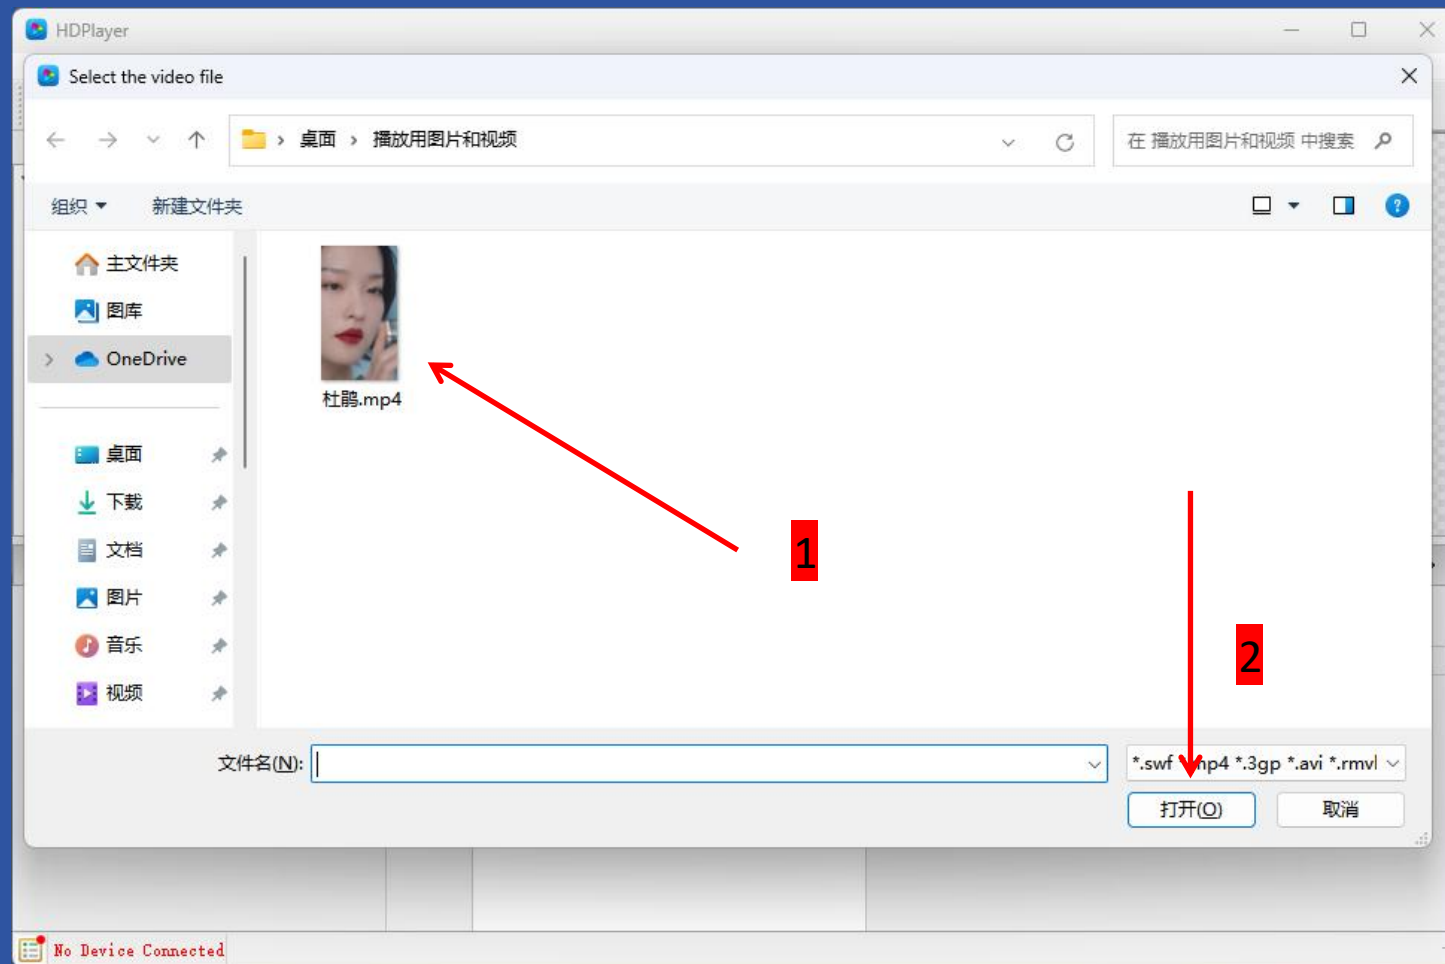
HDPlayer

Select the video file

桌面 › 播放用图片和视频

在 播放用图片和视频 中搜索

组织 ▾ 新建文件夹

主文件夹
图库
OneDrive

桌面
下载
文档
图片
音乐
视频

杜鹃.mp4

1

2

文件名(N):

*.swf *.mp4 *.3gp *.avi *.rmvl

打开(O)

取消

No Device Connected